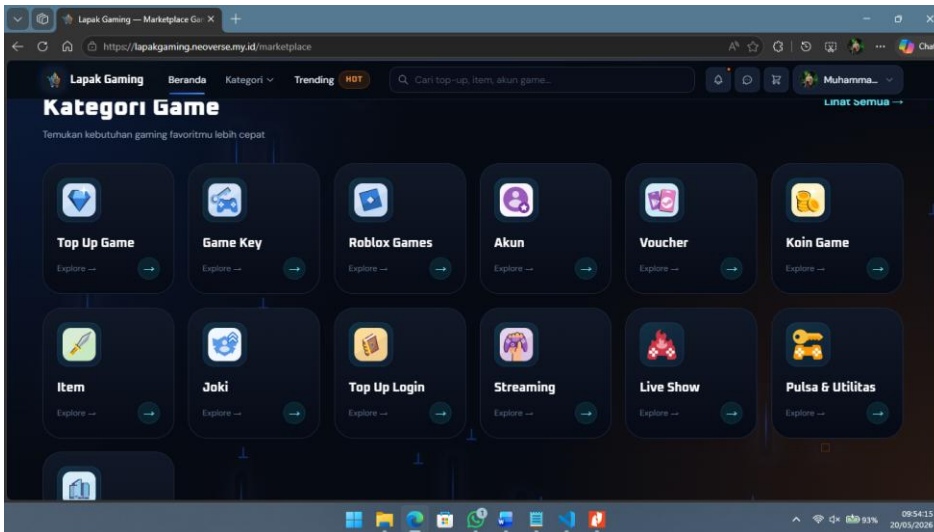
Lapak Gaming — Marketplace Ga ×

https://lapakgaming.neoverse.my.id/marketplace

Lapak Gaming Beranda Kategori Trending HOT Cari top-up, item, akun game... Muhamma...

Kategori Game

Lihat Semua →

Temukan kebutuhan gaming favoritmu lebih cepat

Top Up Game
Explore →

Game Key
Explore →

Roblox Games
Explore →

Akun
Explore →

Voucher
Explore →

Koin Game
Explore →

Item
Explore →

Joki
Explore →

Top Up Login
Explore →

Streaming
Explore →

Live Show
Explore →

Pulsa & Utilitas
Explore →

93%
09:54:15
20/05/2026